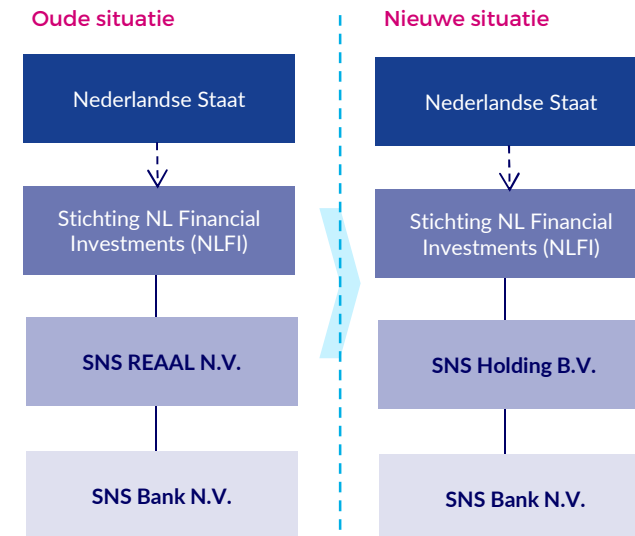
Oude situatie

Nederlandse Staat

Stichting NL Financial Investments (NLFI)

SNS REAAL N.V.

SNS Bank N.V.

Nieuwe situatie

Nederlandse Staat

Stichting NL Financial Investments (NLFI)

SNS Holding B.V.

SNS Bank N.V.